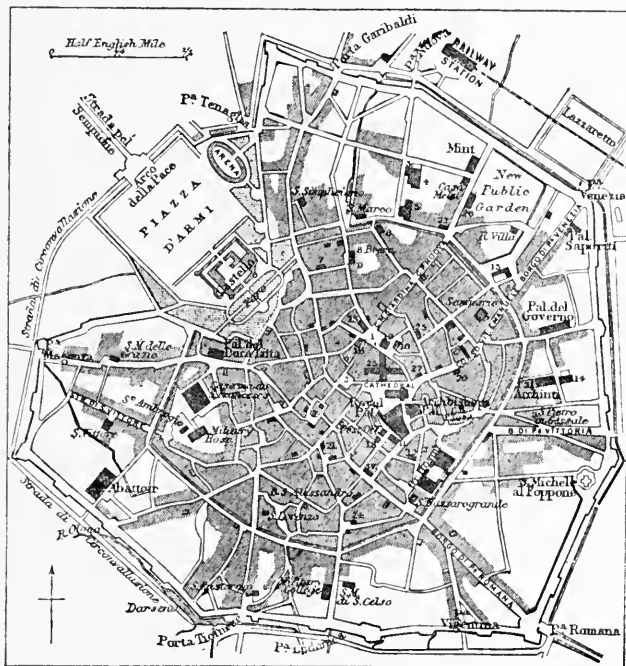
Half English Mile
Porta Garibaldi
RAILWAY STATION
Lazzaretto
Strada pel Sempione
Arco della Pace
Pa. Tenaglia
ARENA
PIAZZA D'ARMI
Mint
New Public Garden
Pa. Venezia
S. Simpliciano
S. Marco
Brera
Castello
Villa
Saporiti
Seminario
Pal. del Governo
Strada di Circonvallazione
Pa. Magenta
S. M. delle Grazie
Pal. del Duca Litta
S. Ambrogio
S. Vittore
CATHEDRAL
Royal Pal.
Archbishop
Ospedale
Maggiore
Abattoir
S. Alessandro
Naviglio
S. Michele al Foppone
Strada di Circonvallazione
Darsena
S. Eustorgio
S. M. di S. Celso
Porta Ticinese
Pa. Lodovica
Vigentina
Pa. Romana
BORGO DI PORTA VENEZIA
BORGO DI PORTA VITTORIA
CORSO DI PORTA ROMANA
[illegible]